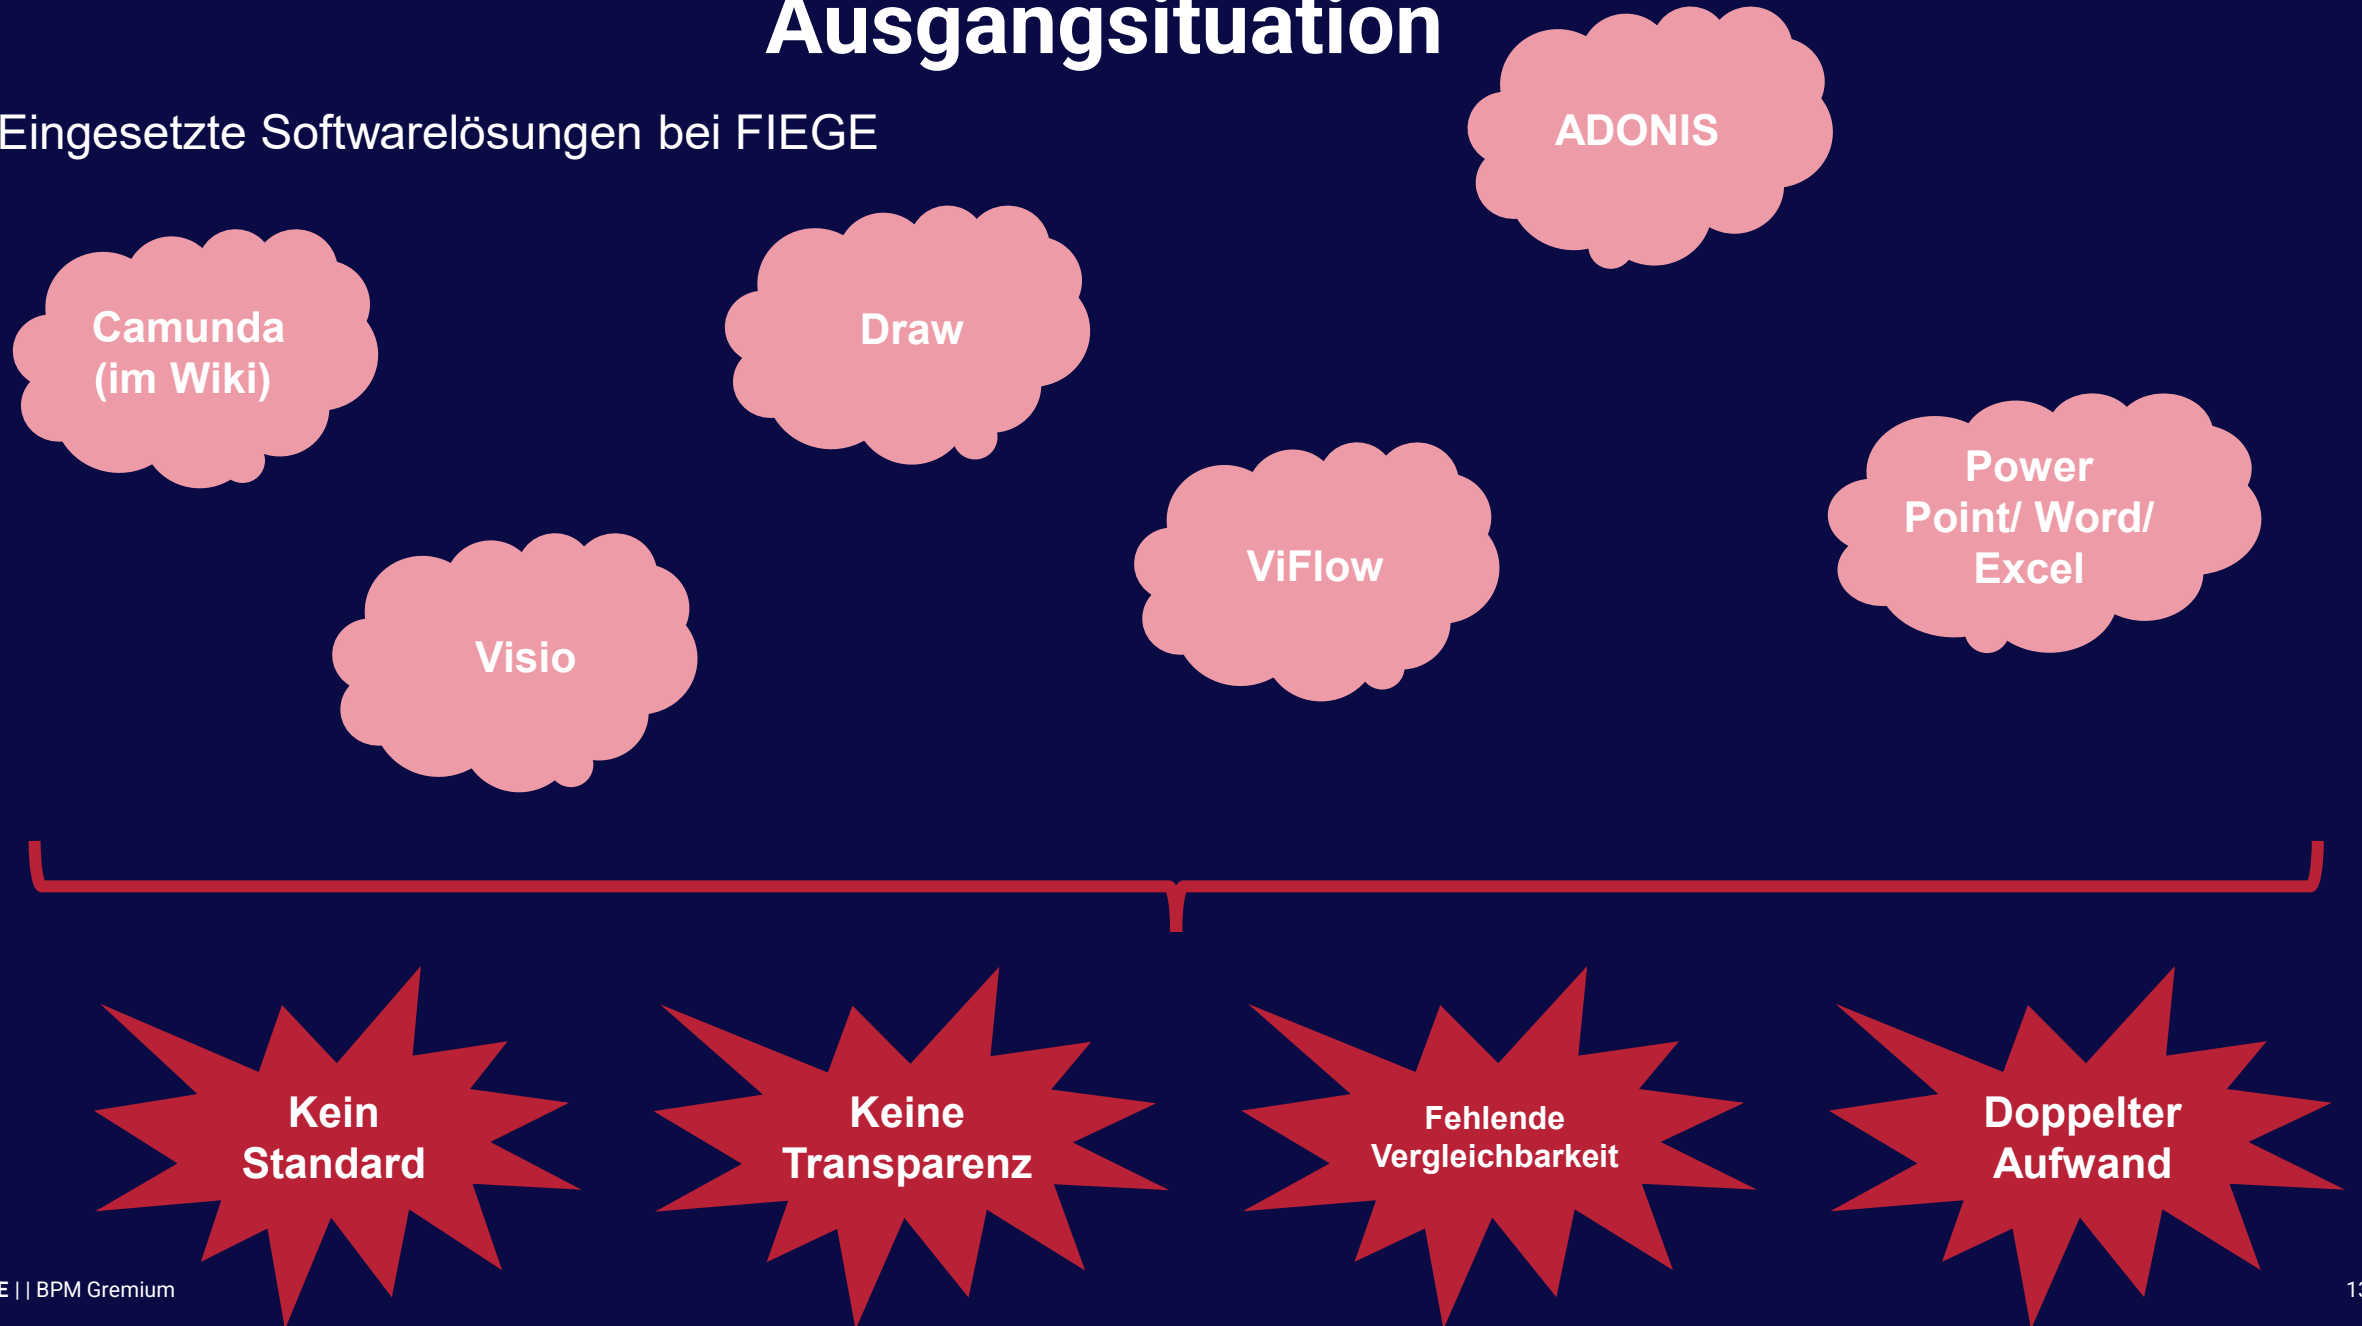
Ausgangsituation

Eingesetzte Softwarelösungen bei FIEGE

ADONIS

Camunda (im Wiki)

Draw

Visio

ViFlow

Power Point/ Word/ Excel

Kein Standard

Keine Transparenz

Fehlende Vergleichbarkeit

Doppelter Aufwand

E | | BPM Gremium

13